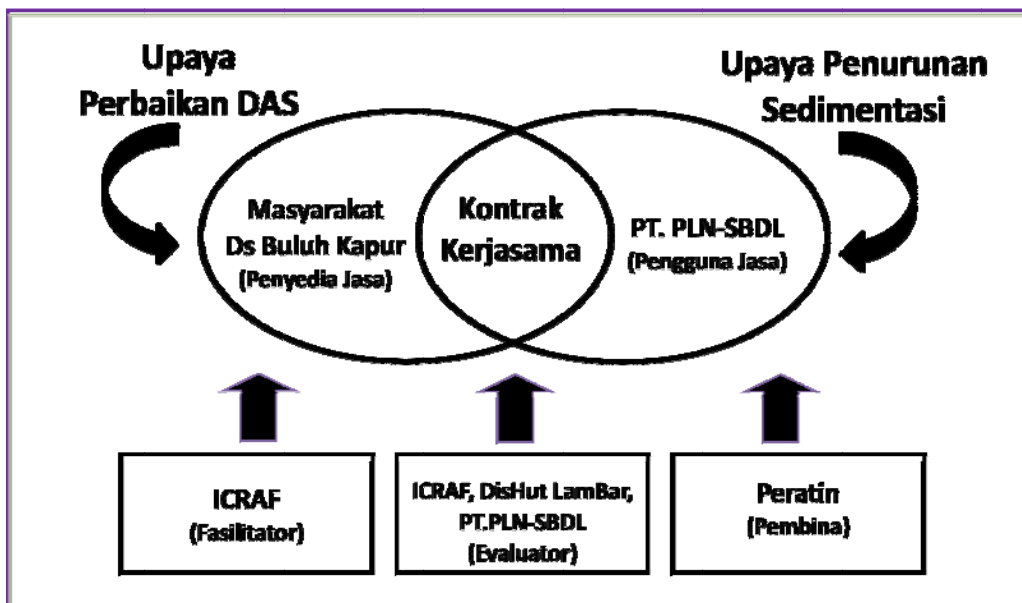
Upaya Perbaikan DAS

Upaya Penurunan Sedimentasi

Masyarakat Ds Buluh Kapur (Penyedia Jasa)

Kontrak Kerjasama

PT. PLN-SBDL (Pengguna Jasa)

ICRAF (Fasilitator)

ICRAF, DisHut LamBar, PT.PLN-SBDL (Evaluator)

Peratin (Pembina)